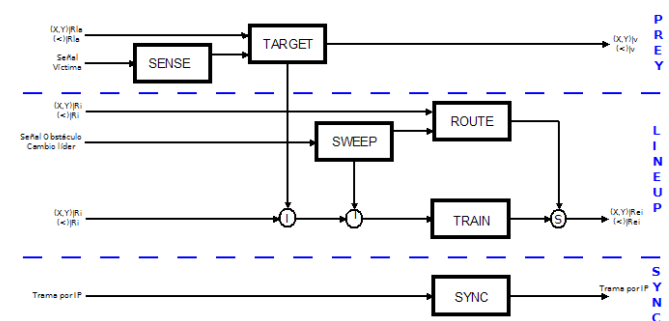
(X,Y)|Re
(<)|Re
Señal Víctima
SENSE
TARGET
(X,Y)|v
(<)|v
P
R
E
Y

(X,Y)|Ri
(<)|Ri
Señal Obstáculo
Cambio líder
SWEEP
ROUTE
L
I
N
E
U
P
(X,Y)|Ri
(<)|Ri
I
TRAIN
S
(X,Y)|Rei
(<)|Rei

Trama por IP
SYNC
Trama por IP
S
Y
N
C